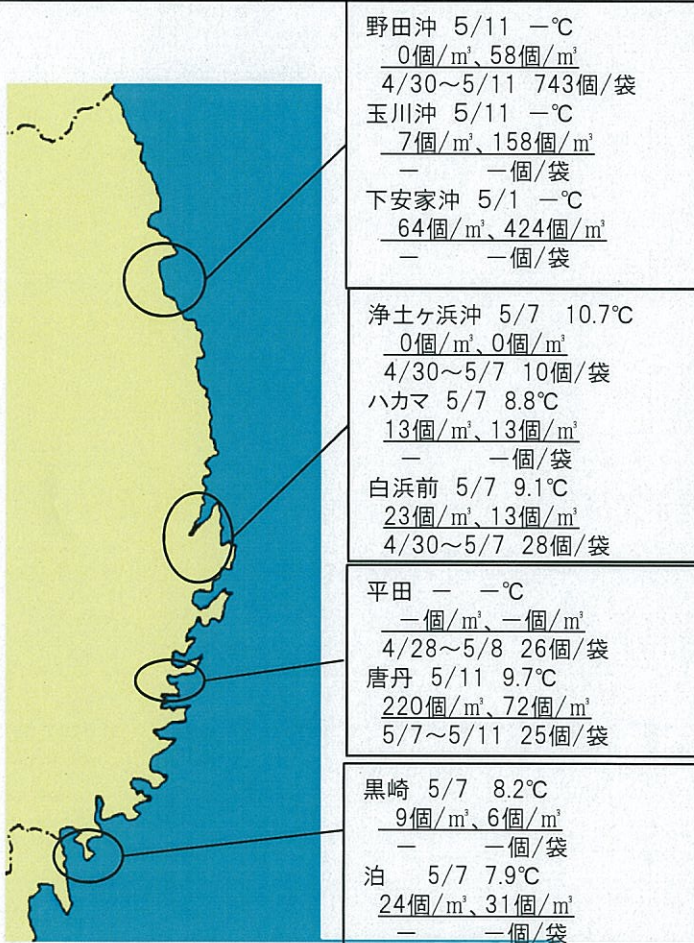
野田沖 5/11 −℃
0個/㎥、58個/㎥
4/30〜5/11 743個/袋
玉川沖 5/11 −℃
7個/㎥、158個/㎥
− −個/袋
下安家沖 5/1 −℃
64個/㎥、424個/㎥
− −個/袋

浄土ヶ浜沖 5/7 10.7℃
0個/㎥、0個/㎥
4/30〜5/7 10個/袋
ハカマ 5/7 8.8℃
13個/㎥、13個/㎥
− −個/袋
白浜前 5/7 9.1℃
23個/㎥、13個/㎥
4/30〜5/7 28個/袋

平田 − −℃
−個/㎥、−個/㎥
4/28〜5/8 26個/袋
唐丹 5/11 9.7℃
220個/㎥、72個/㎥
5/7〜5/11 25個/袋

黒崎 5/7 8.2℃
9個/㎥、6個/㎥
− −個/袋
泊 5/7 7.9℃
24個/㎥、31個/㎥
− −個/袋